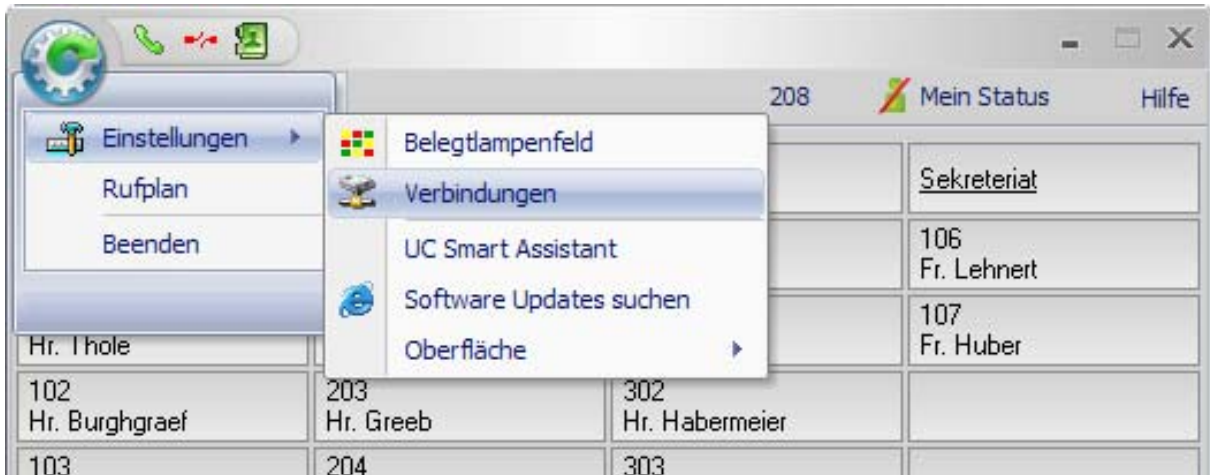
208 Mein Status Hilfe

Einstellungen
Rufplan
Beenden

Belegtlampenfeld
Verbindungen
UC Smart Assistant
Software Updates suchen
Oberfläche

Sekreteriat
106
Fr. Lehnert
107
Fr. Huber
Hr. Thole
102
Hr. Burghgraef
203
Hr. Greeb
302
Hr. Habermeier
103
204
303